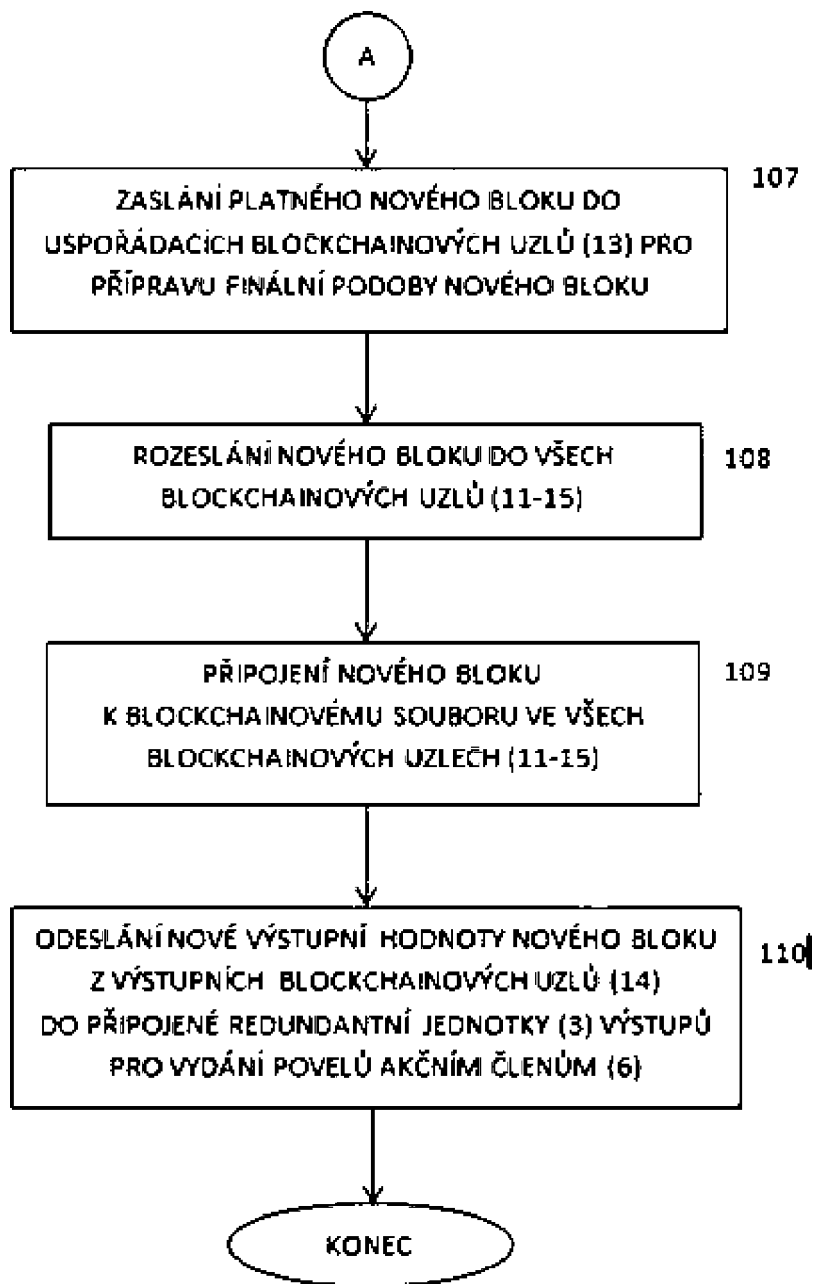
A

ZASLÁNÍ PLATNÉHO NOVÉHO BLOKU DO USPOŘÁDACÍCH BLOCKCHAINOVÝCH UZLŮ (13) PRO PŘÍPRAVU FINÁLNÍ PODOBY NOVÉHO BLOKU

107

ROZESLÁNÍ NOVÉHO BLOKU DO VŠECH BLOCKCHAINOVÝCH UZLŮ (11-15)

108

PŘIPOJENÍ NOVÉHO BLOKU K BLOCKCHAINOVÉMU SOUBORU VE VŠECH BLOCKCHAINOVÝCH UZLECH (11-15)

109

ODESLÁNÍ NOVÉ VÝSTUPNÍ HODNOTY NOVÉHO BLOKU Z VÝSTUPNÍCH BLOCKCHAINOVÝCH UZLŮ (14) DO PŘIPOJENÉ REDUNDANTNÍ JEDNOTKY (3) VÝSTUPŮ PRO VYDÁNÍ POVELŮ AKČNÍM ČLENŮM (6)

110

KONEC